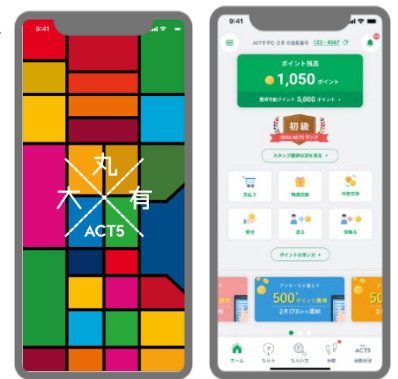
9:41

丸
大
有
ACT5

9:41

ACTSです 2 8 の 会員番号 123 - 4567

ポイント残高
1,050 ポイント
獲得可能ポイント 5,000 ポイント

初級
ACT5 ランク

スタンプ獲得状況を見る

ポイント履歴を見る

アンケートに答えて
500 ポイント獲得
2月17日から開始

500

ホーム
ACT5